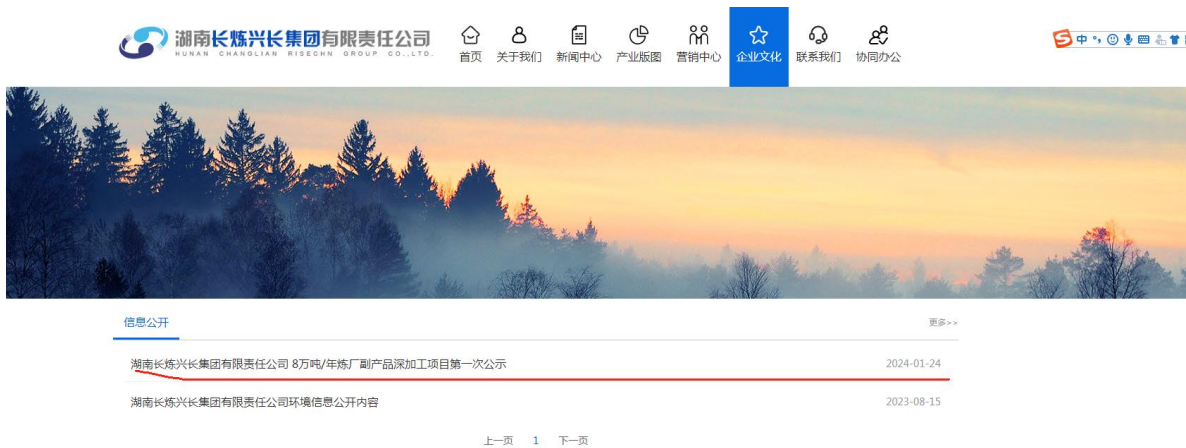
湖南长炼兴长集团有限责任公司
HUNAN CHANGLIAN RISECHN GROUP CO.,LTD.

首页 关于我们 新闻中心 产业版图 营销中心 企业文化 联系我们 协同办公

中

信息公开

更多>>

湖南长炼兴长集团有限责任公司 8万吨/年炼厂副产品深加工项目第一次公示 2024-01-24

湖南长炼兴长集团有限责任公司环境信息公开内容 2023-08-15

上一页 1 下一页